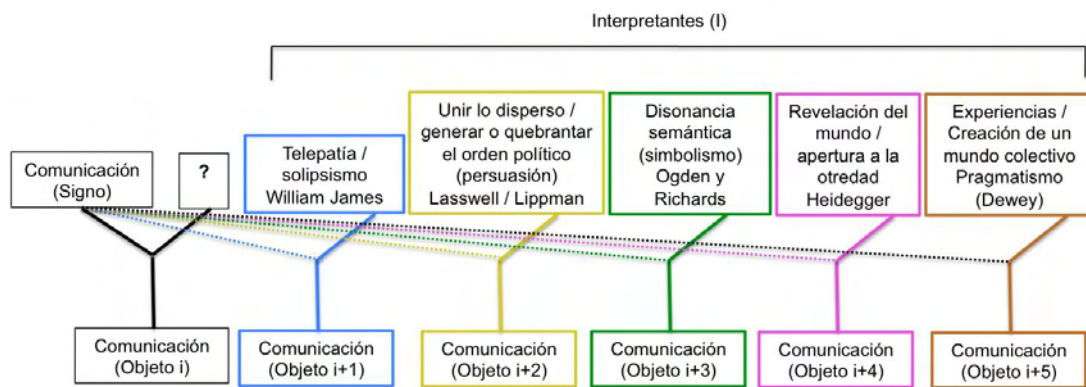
Interpretantes (I)

Comunicación (Signo)

?

Telepatía / solipsismo William James

Unir lo disperso / generar o quebrantar el orden político (persuasión) Lasswell / Lippman

Disonancia semántica (simbolismo) Ogden y Richards

Revelación del mundo / apertura a la otredad Heidegger

Experiencias / Creación de un mundo colectivo Pragmatismo (Dewey)

Comunicación (Objeto i)

Comunicación (Objeto i+1)

Comunicación (Objeto i+2)

Comunicación (Objeto i+3)

Comunicación (Objeto i+4)

Comunicación (Objeto i+5)